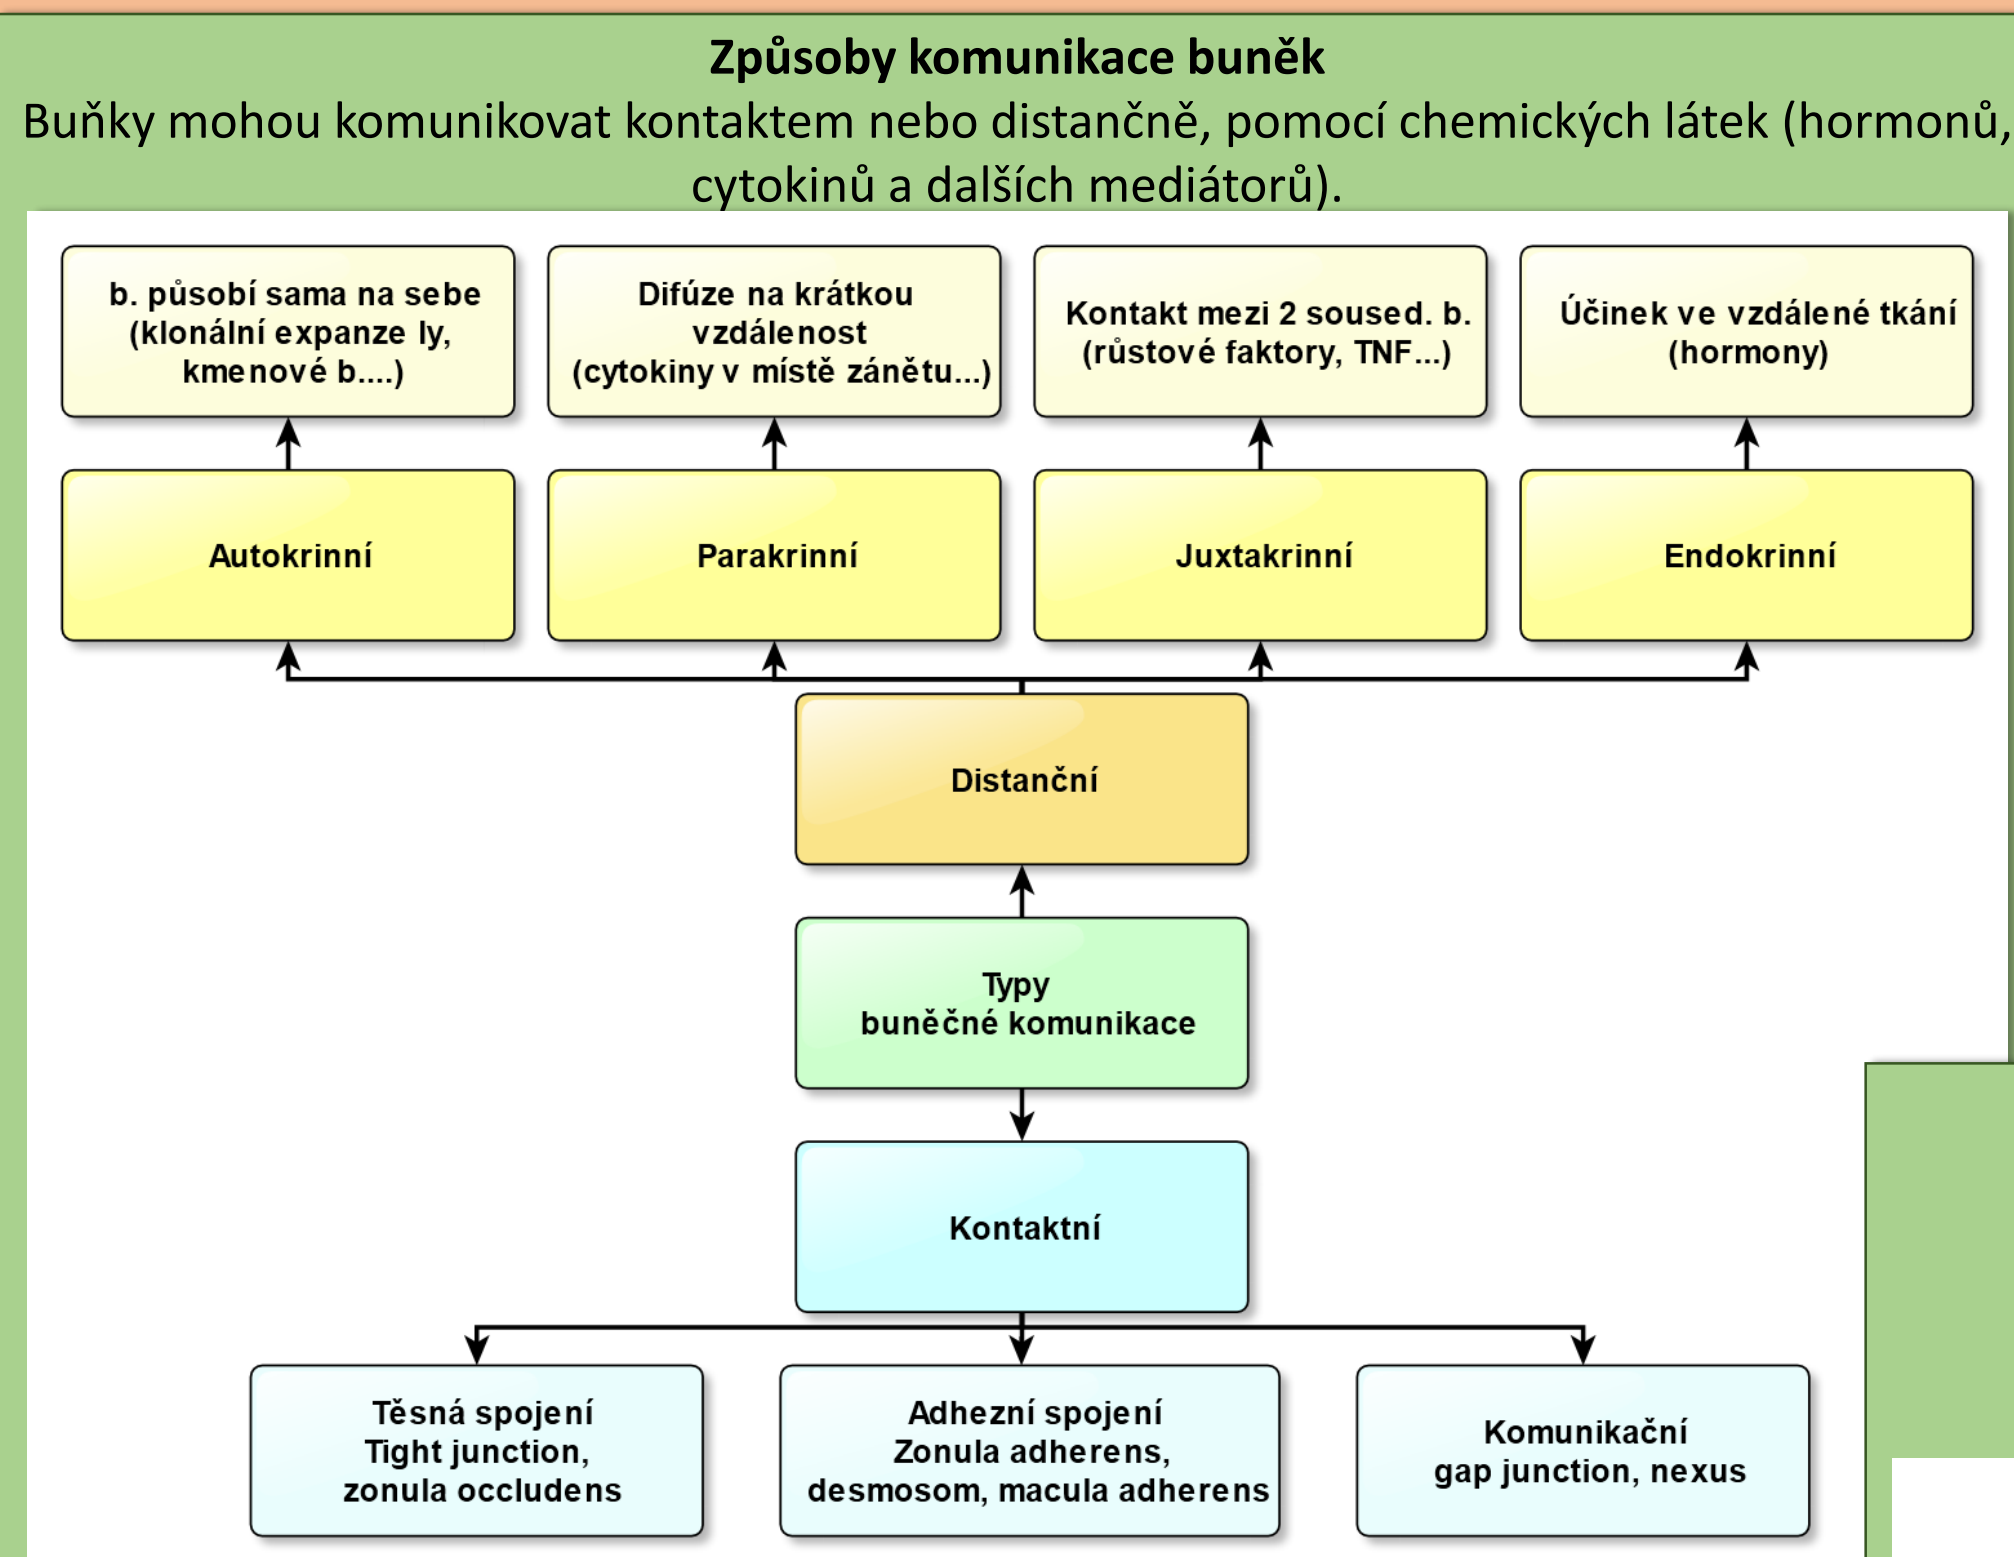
Způsoby komunikace buněk

Buňky mohou komunikovat kontaktem nebo distančně, pomocí chemických látek (hormonů, cytokinů a dalších mediátorů).

b. působí sama na sebe (klonální expanze ly, kmenové b....)

Difúze na krátkou vzdálenost (cytokiny v místě zánětu...)

Kontakt mezi 2 soused. b. (růstové faktory, TNF...)

Účinek ve vzdálené tkání (hormony)

Autokrinní

Parakrinní

Juxtakrinní

Endokrinní

Distanční

Typy buněčné komunikace

Kontaktní

Těsná spojení Tight junction, zonula occludens

Adhezní spojení Zonula adherens, desmosom, macula adherens

Komunikační gap junction, nexus